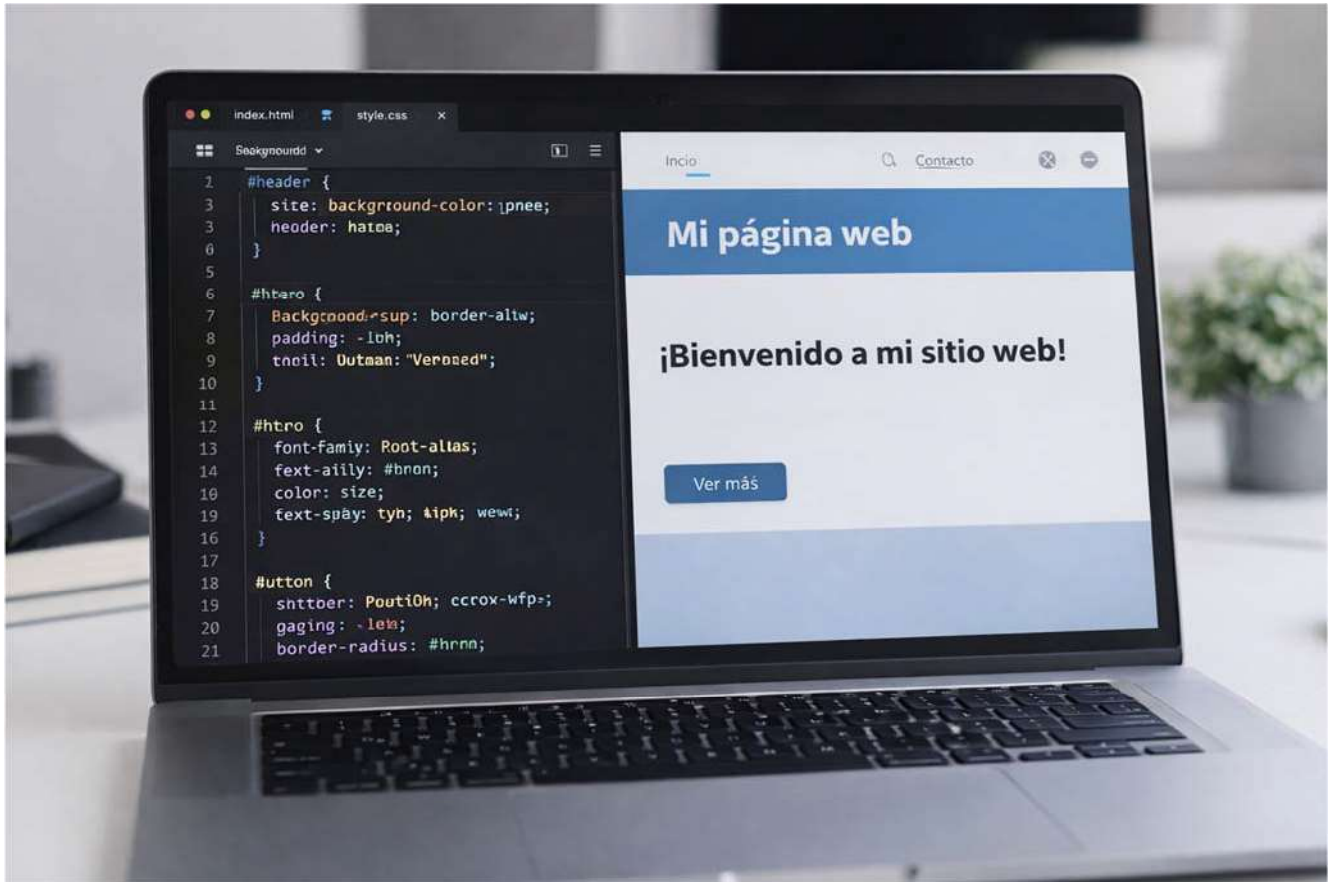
index.html style.css ×

Seakgnourdd ⌄

1 #header {
3 site: background-color: ]pnee;
3 header: hatma;
6 }
5
6 #htaro {
7 Backgrnood-sup: border-altw;
8 padding: -l0h;
9 tnoil: Outman: "Veroaed";
10 }
11
12 #htro {
13 font-famiy: Root-allas;
14 fext-aiily: #bnon;
18 color: size;
19 text-spay: tyn; ‡ipk; wewt;
16 }
17
18 #utton {
19 shttoer: PoutiOh; ccrox-wfp=;
20 gaging: -leia;
21 border-radius: #hrnn;

Incio Contacto

Mi página web

¡Bienvenido a mi sitio web!

Ver más